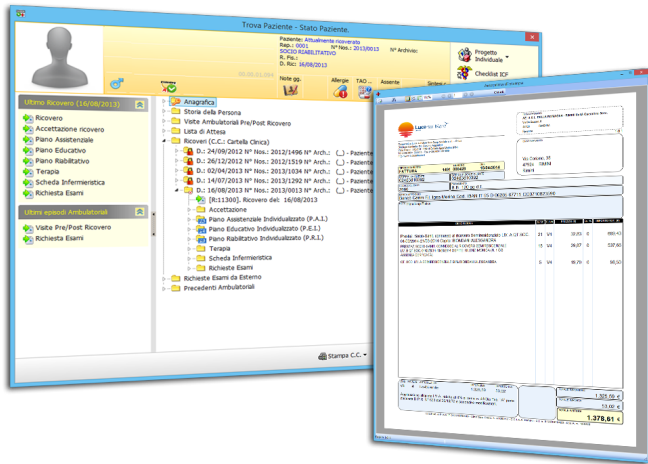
Trova Paziente - Stato Paziente.

Paziente: Attualmente ricoverato
Rep.: 0001
N° Nos.: 2013/0013
N° Archivio:
SOCIO RIABILITATIVO
R. Fis.:
D. Ric: 16/08/2013

Progetto Individuale
Checklist ICF

Note gg.
Allergie
TAO
Assente
Sintesi

Ultimo Ricovero (16/08/2013)
Ricovero
Accettazione ricovero
Piano Assistenziale
Piano Educativo
Piano Riabilitativo
Terapia
Scheda Infermieristica
Richiesta Esami

Ultimi episodi Ambulatoriali
Visite Pre/Post Ricovero
Richiesta Esami

Anagrafica
Storia della Persona
Visite Ambulatoriali Pre/Post Ricovero
Lista di Attesa
Ricoveri (C.C.: Cartella Clinica)
D.: 24/09/2012 N° Nos.: 2012/1496 N° Arch.: (_) - Paziente
D.: 26/12/2012 N° Nos.: 2012/1519 N° Arch.: (_) - Paziente
D.: 02/04/2013 N° Nos.: 2013/1034 N° Arch.: (_) - Paziente
D.: 14/07/2013 N° Nos.: 2013/1292 N° Arch.: (_) - Paziente
D.: 16/08/2013 N° Nos.: 2013/0013 N° Arch.: (_) - Paziente
[R:11300], Ricovero del: 16/08/2013
Accettazione
Piano Assistenziale Individualizzato (P.A.I.)
Piano Educativo Individualizzato (P.E.I.)
Piano Riabilitativo Individualizzato (P.R.I.)
Terapia
Scheda Infermieristica
Richieste Esami
Richieste Esami da Esterno
Precedenti Ambulatoriali

Stampa C.C.

Close

FATTURA
16/08/2013

1.325,00 €
1.378,61 €